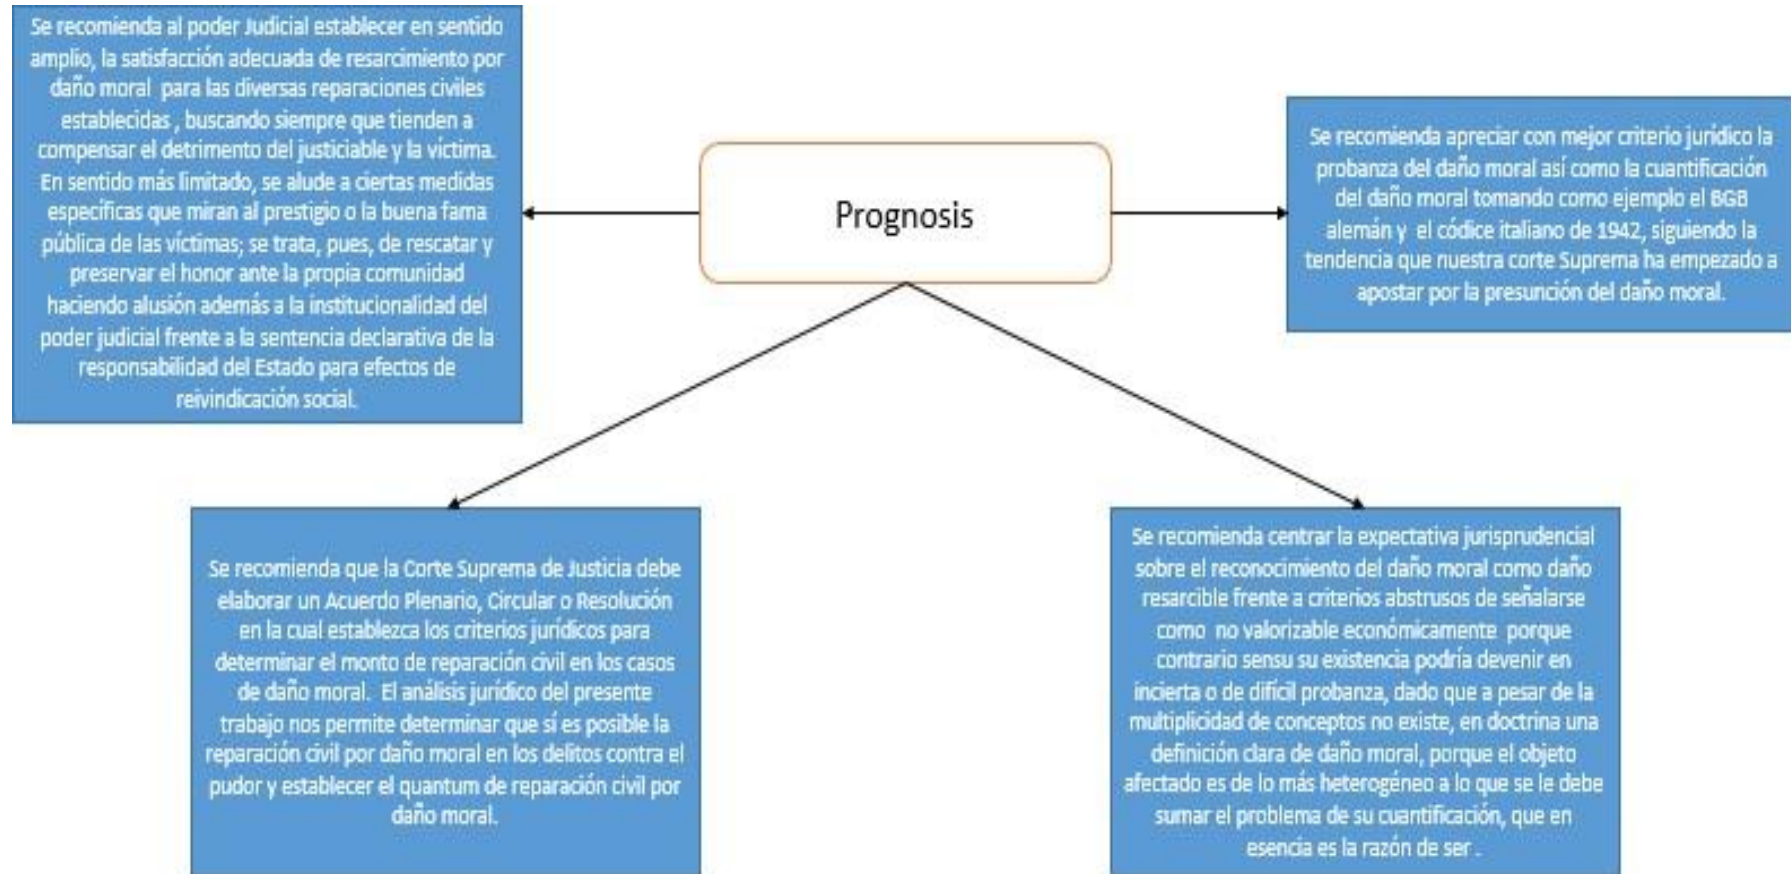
Se recomienda al poder Judicial establecer en sentido amplio, la satisfacción adecuada de resarcimiento por daño moral para las diversas reparaciones civiles establecidas , buscando siempre que tienden a compensar el detrimento del justiciable y la víctima. En sentido más limitado, se alude a ciertas medidas específicas que miran al prestigio o la buena fama pública de las víctimas; se trata, pues, de rescatar y preservar el honor ante la propia comunidad haciendo alusión además a la institucionalidad del poder judicial frente a la sentencia declarativa de la responsabilidad del Estado para efectos de reivindicación social.

Prognosis

Se recomienda apreciar con mejor criterio jurídico la probanza del daño moral así como la cuantificación del daño moral tomando como ejemplo el BGB alemán y el códice italiano de 1942, siguiendo la tendencia que nuestra corte Suprema ha empezado a apostar por la presunción del daño moral.

Se recomienda que la Corte Suprema de Justicia debe elaborar un Acuerdo Plenario, Circular o Resolución en la cual establezca los criterios jurídicos para determinar el monto de reparación civil en los casos de daño moral. El análisis jurídico del presente trabajo nos permite determinar que sí es posible la reparación civil por daño moral en los delitos contra el pudor y establecer el quantum de reparación civil por daño moral.

Se recomienda centrar la expectativa jurisprudencial sobre el reconocimiento del daño moral como daño resarcible frente a criterios abstrusos de señalarse como no valorizable económicamente porque contrario sensu su existencia podría devenir en incierta o de difícil probanza, dado que a pesar de la multiplicidad de conceptos no existe, en doctrina una definición clara de daño moral, porque el objeto afectado es de lo más heterogéneo a lo que se le debe sumar el problema de su cuantificación, que en esencia es la razón de ser .